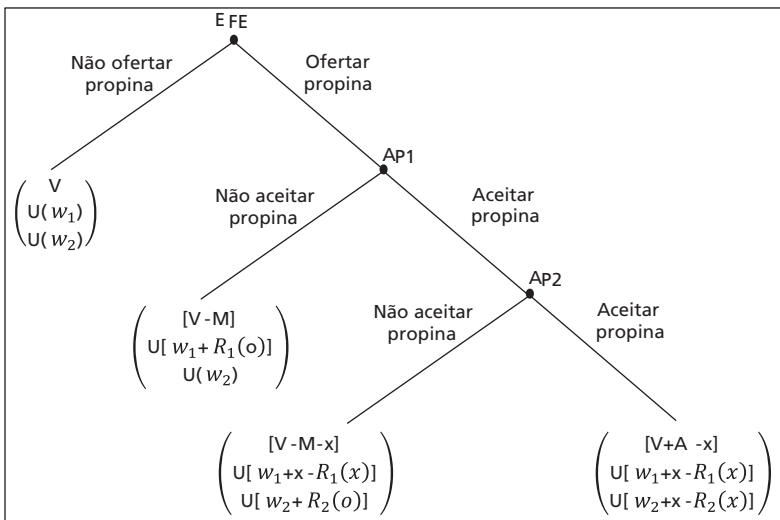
E FE

Não ofertar propina

Ofertar propina

$\begin{pmatrix} V \\ U(w_1) \\ U(w_2) \end{pmatrix}$

AP1

Não aceitar propina

Aceitar propina

$\begin{pmatrix} [V-M] \\ U[w_1+R_1(o)] \\ U(w_2) \end{pmatrix}$

AP2

Não aceitar propina

Aceitar propina

$\begin{pmatrix} [V-M-x] \\ U[w_1+x-R_1(x)] \\ U[w_2+R_2(o)] \end{pmatrix}$

$\begin{pmatrix} [V+A-x] \\ U[w_1+x-R_1(x)] \\ U[w_2+x-R_2(x)] \end{pmatrix}$